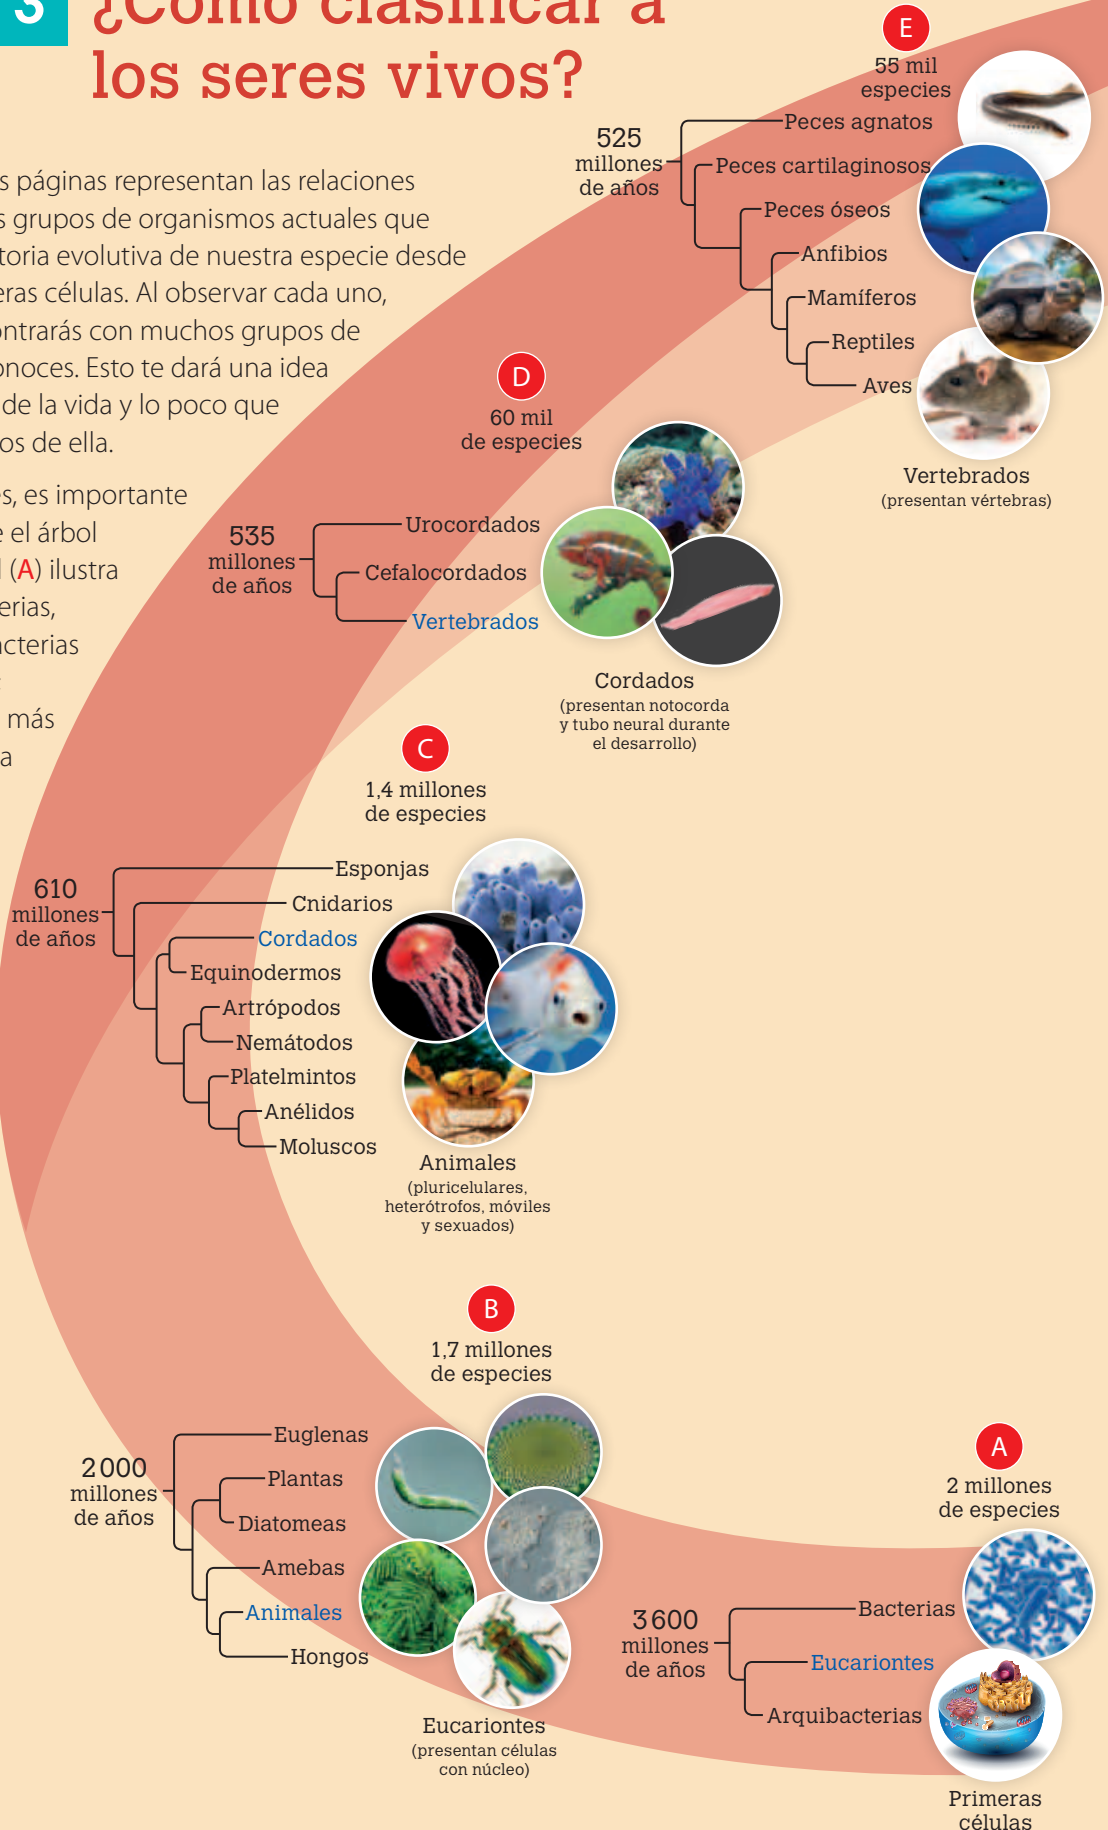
3 ¿Cómo clasificar a los seres vivos?

s páginas representan las relaciones s grupos de organismos actuales que toria evolutiva de nuestra especie desde eras células. Al observar cada uno, ontrarás con muchos grupos de onoces. Esto te dará una idea de la vida y lo poco que os de ella.

s, es importante e el árbol (A) ilustra erias, cterias más a

E
55 mil especies

525 millones de años
Peces agnatos
Peces cartilaginosos
Peces óseos
Anfibios
Mamíferos
Reptiles
Aves

Vertebrados (presentan vértebras)

D
60 mil de especies

535 millones de años
Urocordados
Cefalocordados
Vertebrados

Cordados (presentan notocorda y tubo neural durante el desarrollo)

C
1,4 millones de especies

610 millones de años
Esponjas
Cnidarios
Cordados
Equinodermos
Artrópodos
Nemátodos
Platelmintos
Anélidos
Moluscos

Animales (pluricelulares, heterótrofos, móviles y sexuados)

B
1,7 millones de especies

2 000 millones de años
Euglenas
Plantas
Diatomeas
Amebas
Animales
Hongos

Eucariontes (presentan células con núcleo)

A
2 millones de especies

3 600 millones de años
Bacterias
Eucariontes
Arquibacterias

Primeras células